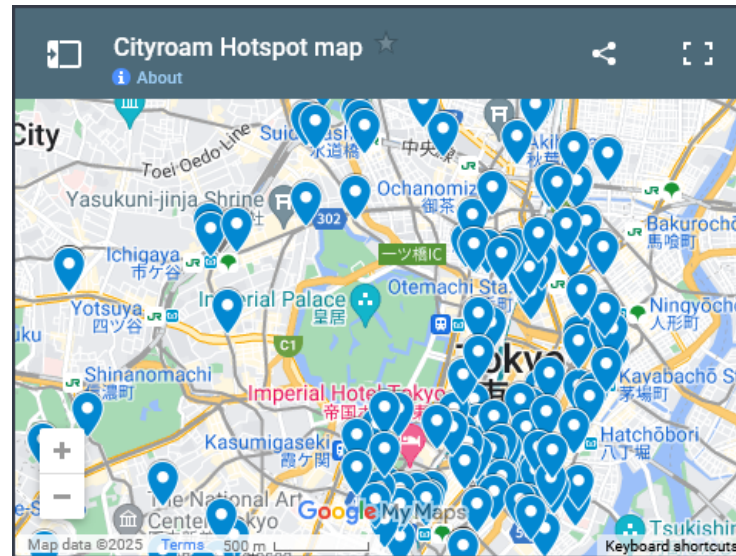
Cityroam Hotspot map
About
City
Toei Oedo Line
Suidobashi
水道橋
中央
Akihabara
秋葉
Yasukuni-jinja Shrine
Ochanomizu
御茶
302
Bakurocho
馬喰町
Ichigaya
市ケ谷
一ツ橋IC
Yotsuya
四ツ谷
Imperial Palace
皇居
Otemachi Sta.
Ningyocho
人形町
C1
Tokyo
東
Shinanomachi
濃町
Kayabacho S
茅場町
Imperial Hotel Tokyo
帝国ホテル
Kasumigaseki
霞ケ関
Hatchōbori
八丁堀
The National Art Center Tokyo
Google My Maps
Tsukishi
Map data ©2025 Terms 500 m
Keyboard shortcuts
+
−